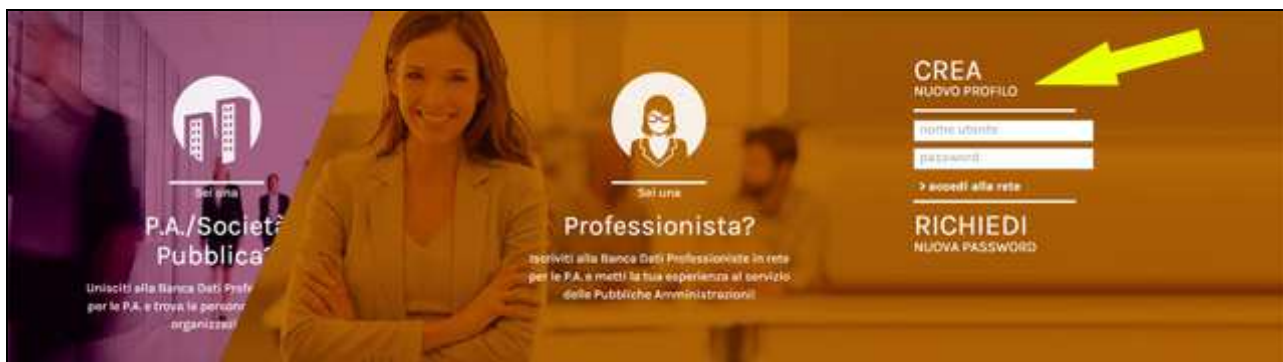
Sei una

P.A./Societ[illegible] Pubblica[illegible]

Unisciti alla Banca Dati Prof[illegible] per le P.A. e trova le person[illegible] organizza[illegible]

Sei una

Professionista?

Iscriviti alla Banca Dati Professioniste in rete per le P.A. e metti la tua esperienza al servizio delle Pubbliche Amministrazioni!

CREA
NUOVO PROFILO

nome utente

password

> accedi alla rete

RICHIEDI
NUOVA PASSWORD